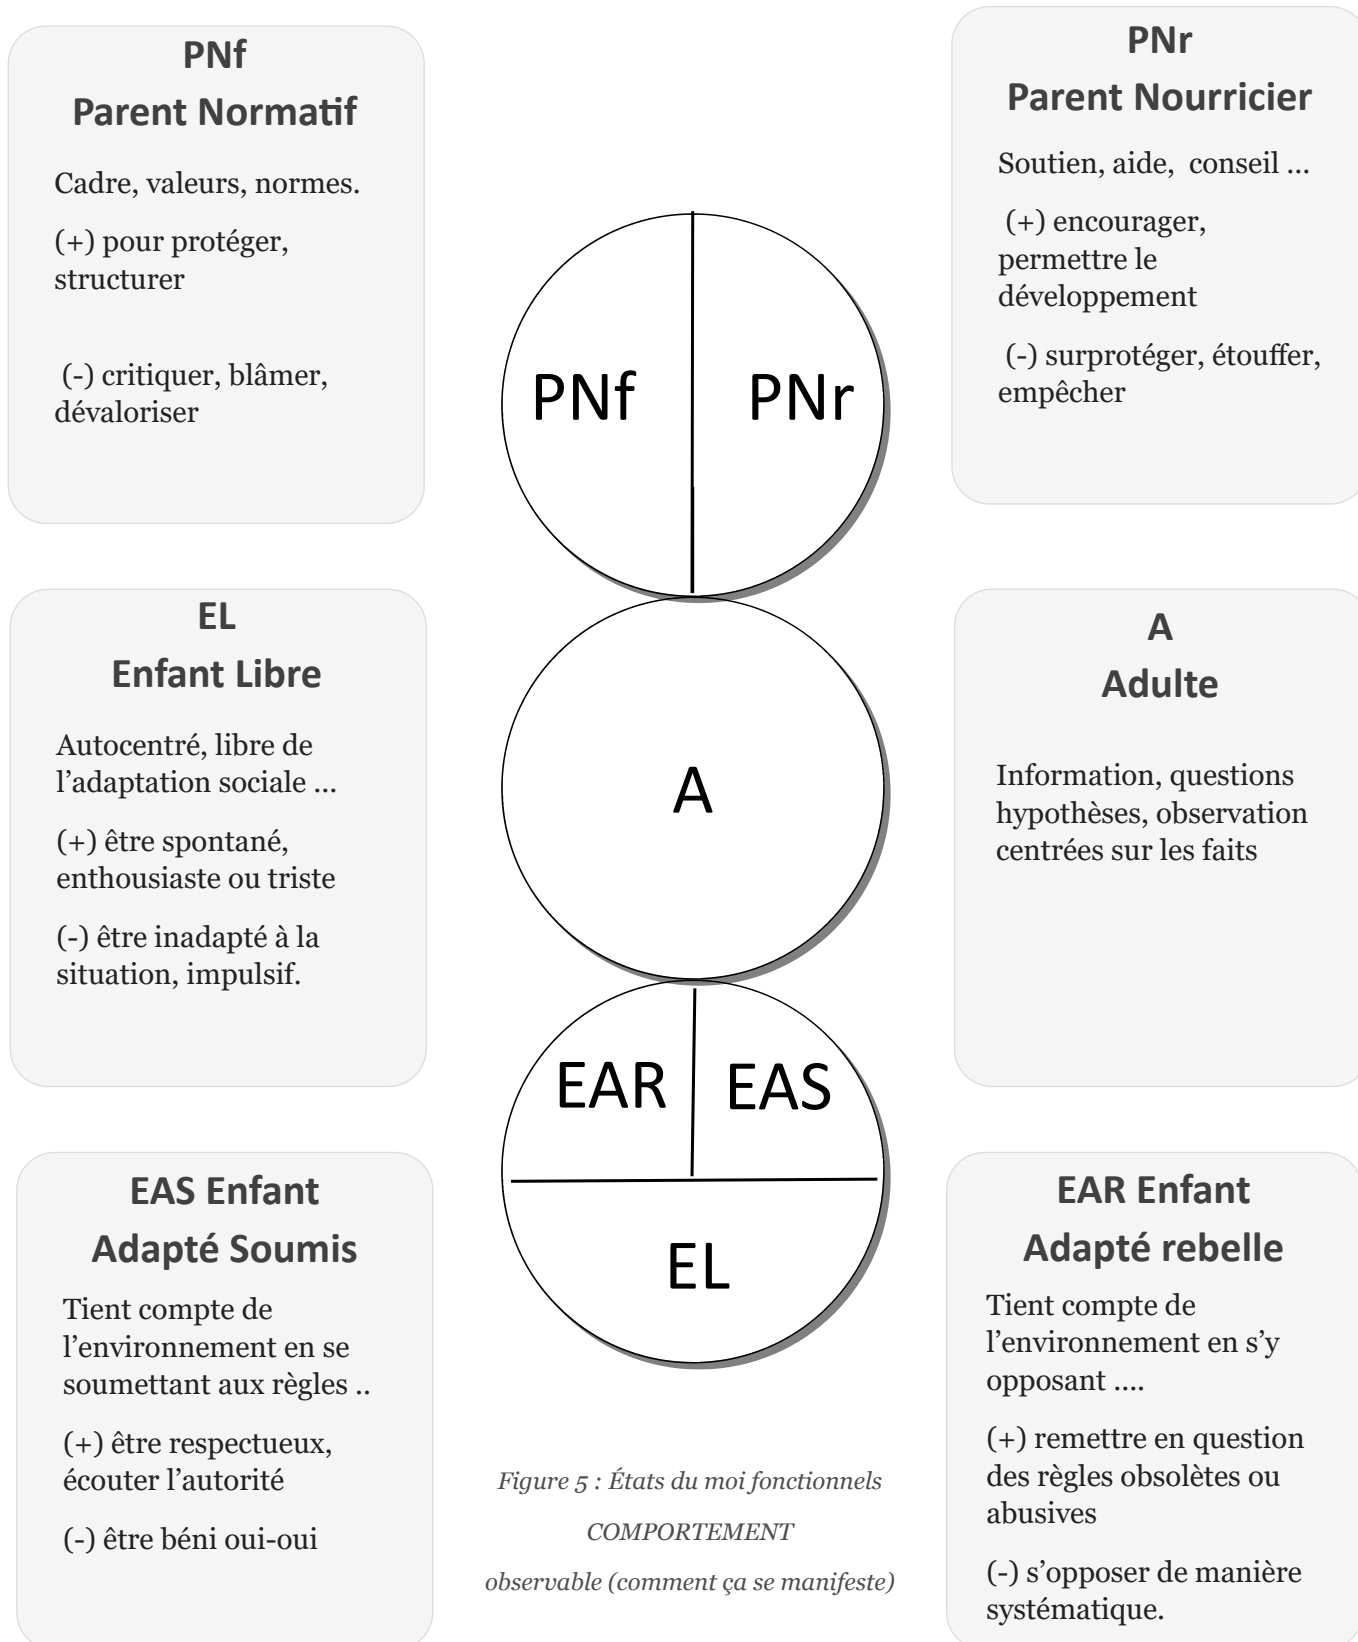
PNf
Parent Normatif

Cadre, valeurs, normes.

(+) pour protéger, structurer

(-) critiquer, blâmer, dévaloriser

PNr
Parent Nourricier

Soutien, aide, conseil ...

(+) encourager, permettre le développement

(-) surprotéger, étouffer, empêcher

PNf

PNr

A

EAR

EAS

EL

EL
Enfant Libre

Autocentré, libre de l'adaptation sociale ...

(+) être spontané, enthousiaste ou triste

(-) être inadapté à la situation, impulsif.

A
Adulte

Information, questions hypothèses, observation centrées sur les faits

EAS Enfant Adapté Soumis

Tient compte de l'environnement en se soumettant aux règles ..

(+) être respectueux, écouter l'autorité

(-) être béni oui-oui

Figure 5 : États du moi fonctionnels COMPORTEMENT observable (comment ça se manifeste)

EAR Enfant Adapté rebelle

Tient compte de l'environnement en s'y opposant ....

(+) remettre en question des règles obsolètes ou abusives

(-) s'opposer de manière systématique.